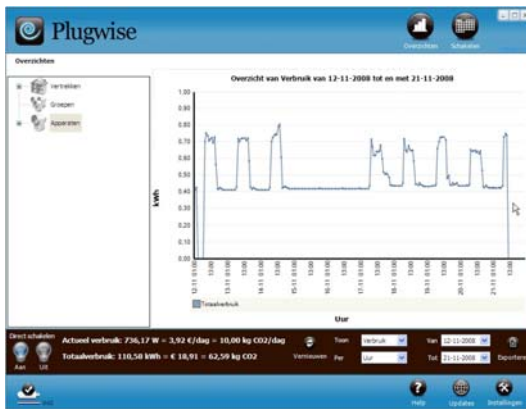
Plugwise

Overzichten Schakelen

Overzichten

Vertrekken
Groepen
Apparaten

Overzicht van Verbruik van 12-11-2008 tot en met 21-11-2008

1.00
0.90
0.80
0.70
0.60
0.50
0.40
0.30
0.20
0.10
0.00

kWh

12-11 01:00
13-11 01:00
14-11 01:00
15-11 01:00
16-11 01:00
17-11 01:00
18-11 01:00
19-11 01:00
20-11 01:00
21-11 01:00

Totaalverbruik

Uur

Direct schakelen
Aan Uit

Actueel verbruik: 736,17 W = 3,92 €/dag = 10,00 kg CO2/dag
Totaalverbruik: 110,58 kWh = € 18,91 = 62,59 kg CO2

Vernieuwen

Toon Verbruik
Per Uur

Van 12-11-2008
Tot 21-11-2008

Exporteren

Help Updates Instellingen